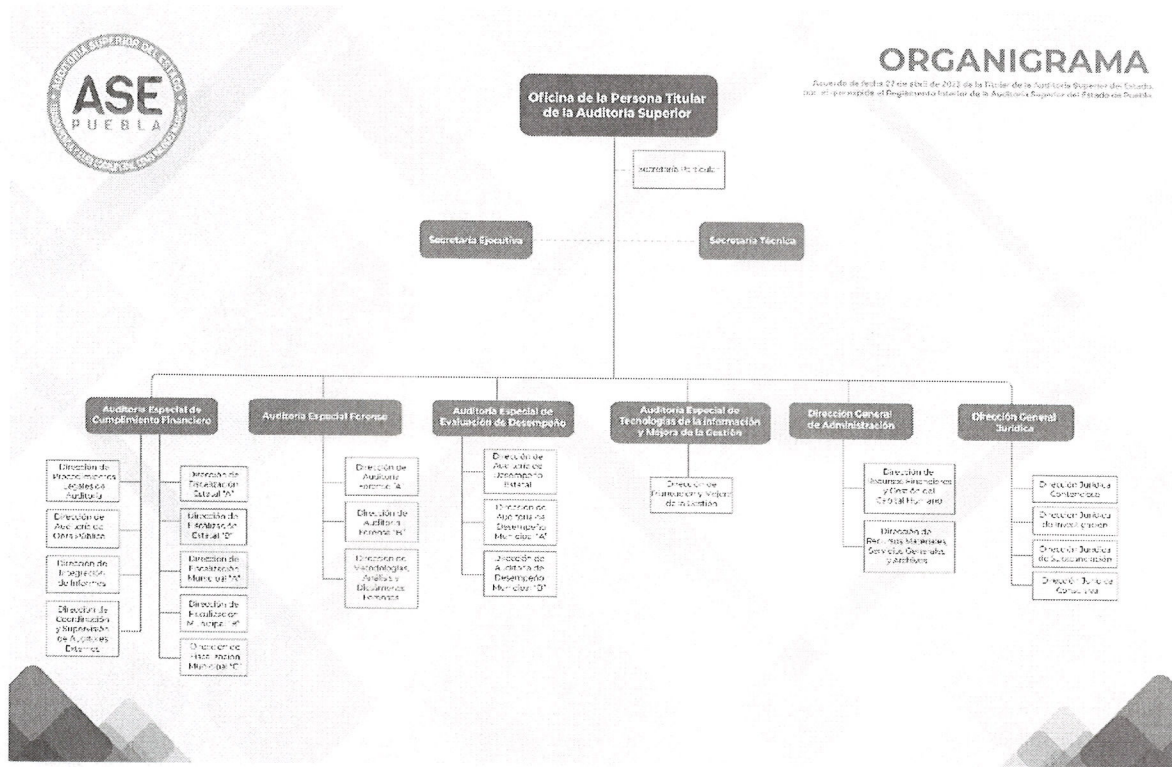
AUDITORÍA SUPERIOR DEL ESTADO
ASE
PUEBLA

ORGANIGRAMA
Acuerdo de fecha 27 de abril de 2022 de la Titular de la Auditoría Superior del Estado, por el que expide el Reglamento Interior de la Auditoría Superior del Estado de Puebla

Oficina de la Persona Titular de la Auditoría Superior

Secretaría Particular

Secretaría Ejecutiva

Secretaría Técnica

Auditoría Especial de Cumplimiento Financiero

Dirección de Procedimientos Especiales de Auditoría

Dirección de Auditoría de Obra Pública

Dirección de Integración de Informes

Dirección de Coordinación y Supervisión de Auditores Externos

Dirección de Fiscalización Estatal "A"

Dirección de Fiscalización Estatal "B"

Dirección de Fiscalización Municipal "A"

Dirección de Fiscalización Municipal "B"

Dirección de Fiscalización Municipal "C"

Auditoría Especial Forense

Dirección de Auditoría Forense "A"

Dirección de Auditoría Forense "B"

Dirección de Metodologías, Análisis y Dictámenes Forenses

Auditoría Especial de Evaluación de Desempeño

Dirección de Auditoría de Desempeño Estatal

Dirección de Auditoría de Desempeño Municipal "A"

Dirección de Auditoría de Desempeño Municipal "B"

Auditoría Especial de Tecnologías de la Información y Mejora de la Gestión

Dirección de Innovación y Mejora de la Gestión

Dirección General de Administración

Dirección de Recursos Financieros y Gestión del Capital Humano

Dirección de Recursos Materiales, Servicios Generales y Archivos

Dirección General Jurídica

Dirección Jurídica Contenciosa

Dirección Jurídica de Investigación

Dirección Jurídica de Substanciación

Dirección Jurídica Consultiva